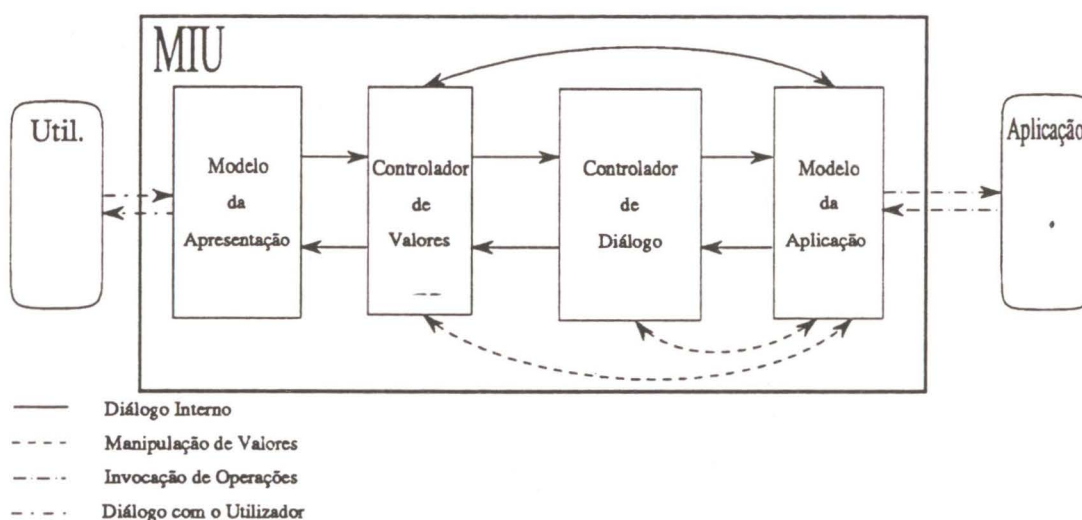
MIU

Util.

Modelo da Apresentação

Controlador de Valores

Controlador de Diálogo

Modelo da Aplicação

Aplicação

Diálogo Interno

Manipulação de Valores

Invocação de Operações

Diálogo com o Utilizador